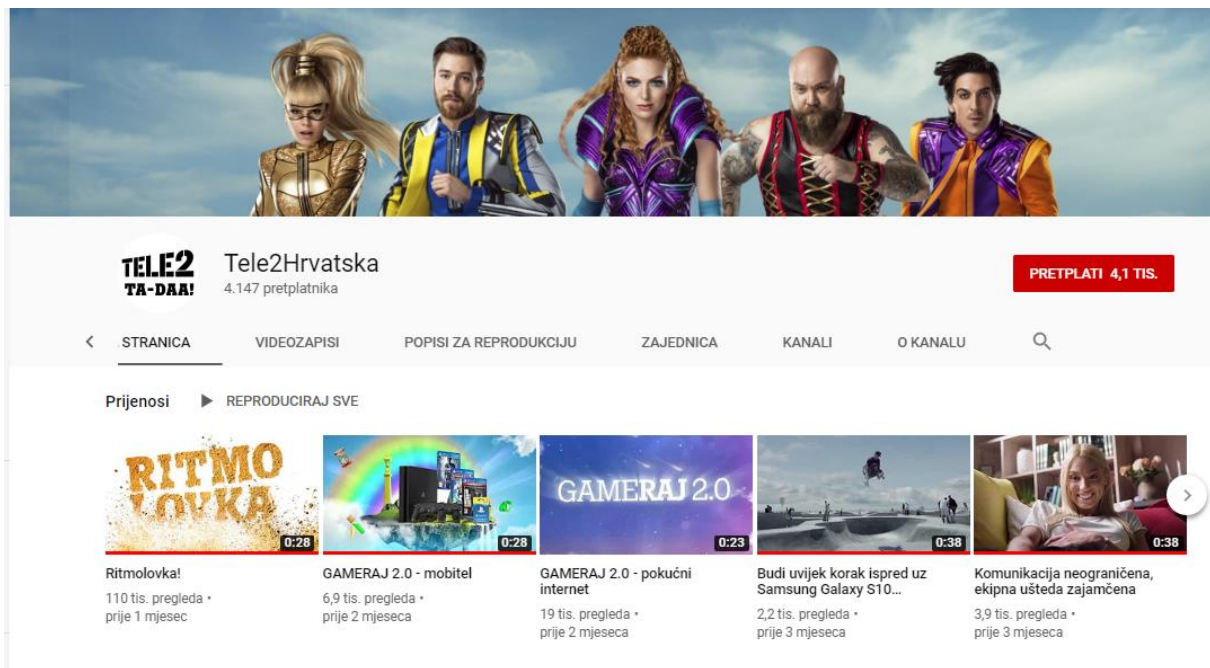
TELE2
TA-DAA!

Tele2Hrvatska
4.147 pretplatnika

PRETPLATI 4,1 TIS.

STRANICA VIDEOZAPISI POPISI ZA REPRODUKCIJU ZAJEDNICA KANALI O KANALU

Prijenosi ▶ REPRODUCIRAJ SVE

RITMO LOVKA
0:28
Ritmolovka!
110 tis. pregleda • prije 1 mjesec

0:28
GAMERAJ 2.0 - mobitel
6,9 tis. pregleda • prije 2 mjeseca

GAMERAJ 2.0
0:23
GAMERAJ 2.0 - pokućni internet
19 tis. pregleda • prije 2 mjeseca

0:38
Budi uvijek korak ispred uz Samsung Galaxy S10...
2,2 tis. pregleda • prije 3 mjeseca

0:38
Komunikacija neograničena, ekipna ušteda zajamčena
3,9 tis. pregleda • prije 3 mjeseca